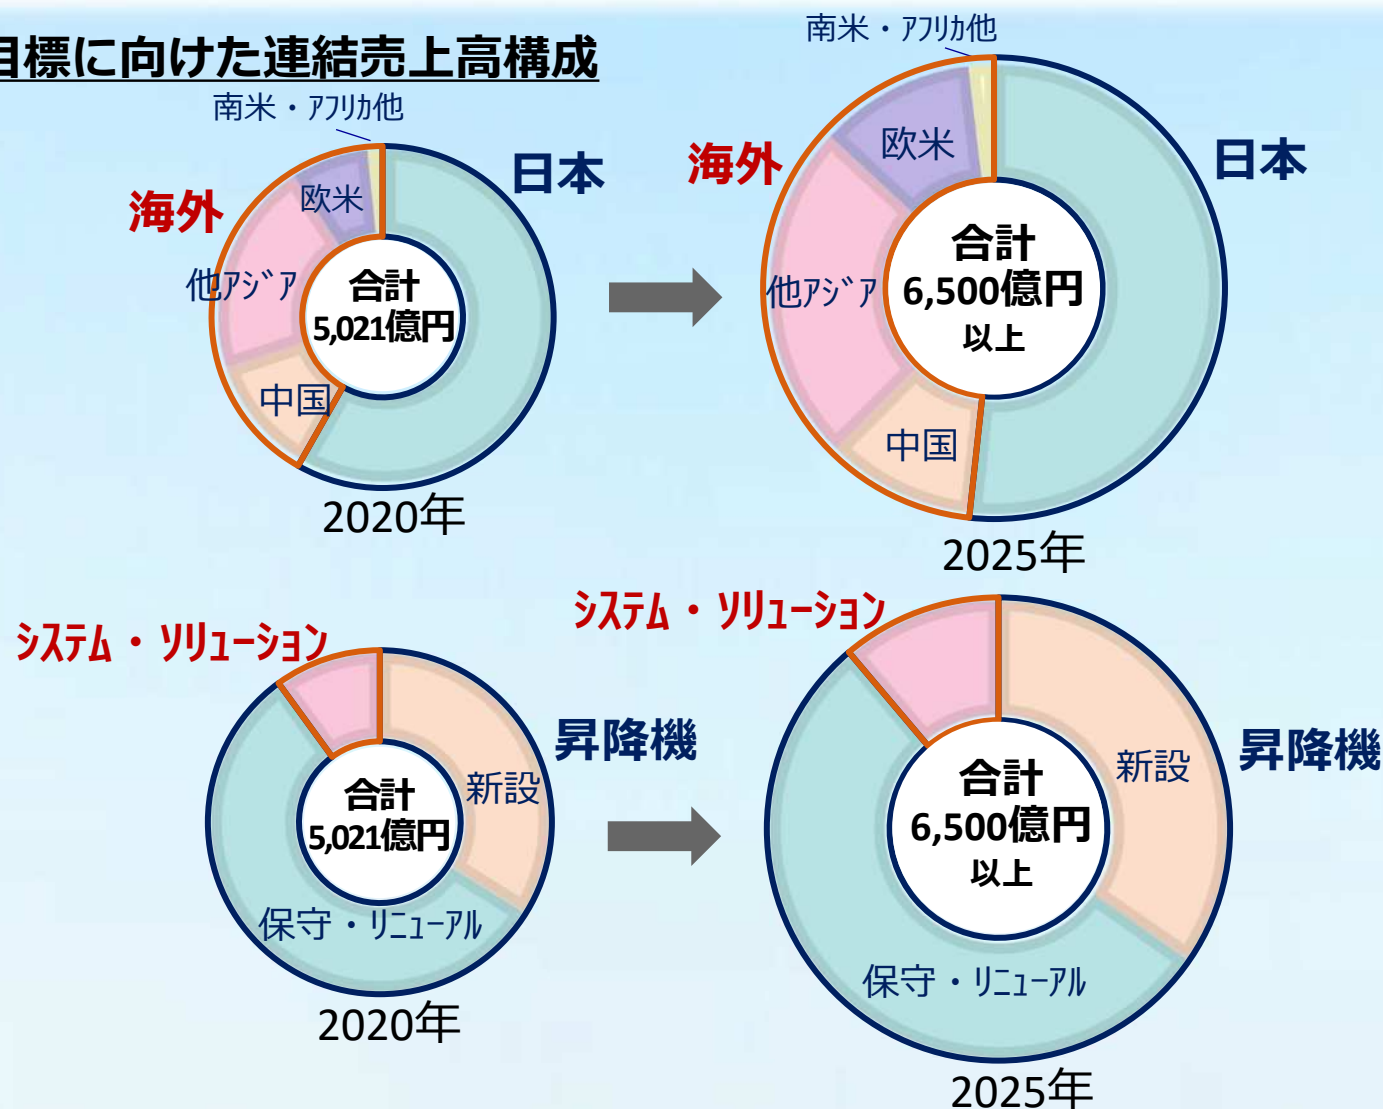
目標に向けた連結売上高構成

南米・アフリカ他
海外
欧米
日本
他アジア
合計
5,021億円
中国
2020年

南米・アフリカ他
海外
欧米
日本
他アジア
合計
6,500億円
以上
中国
2025年

システム・ソリューション
昇降機
合計
5,021億円
新設
保守・リニューアル
2020年

システム・ソリューション
新設
昇降機
合計
6,500億円
以上
保守・リニューアル
2025年